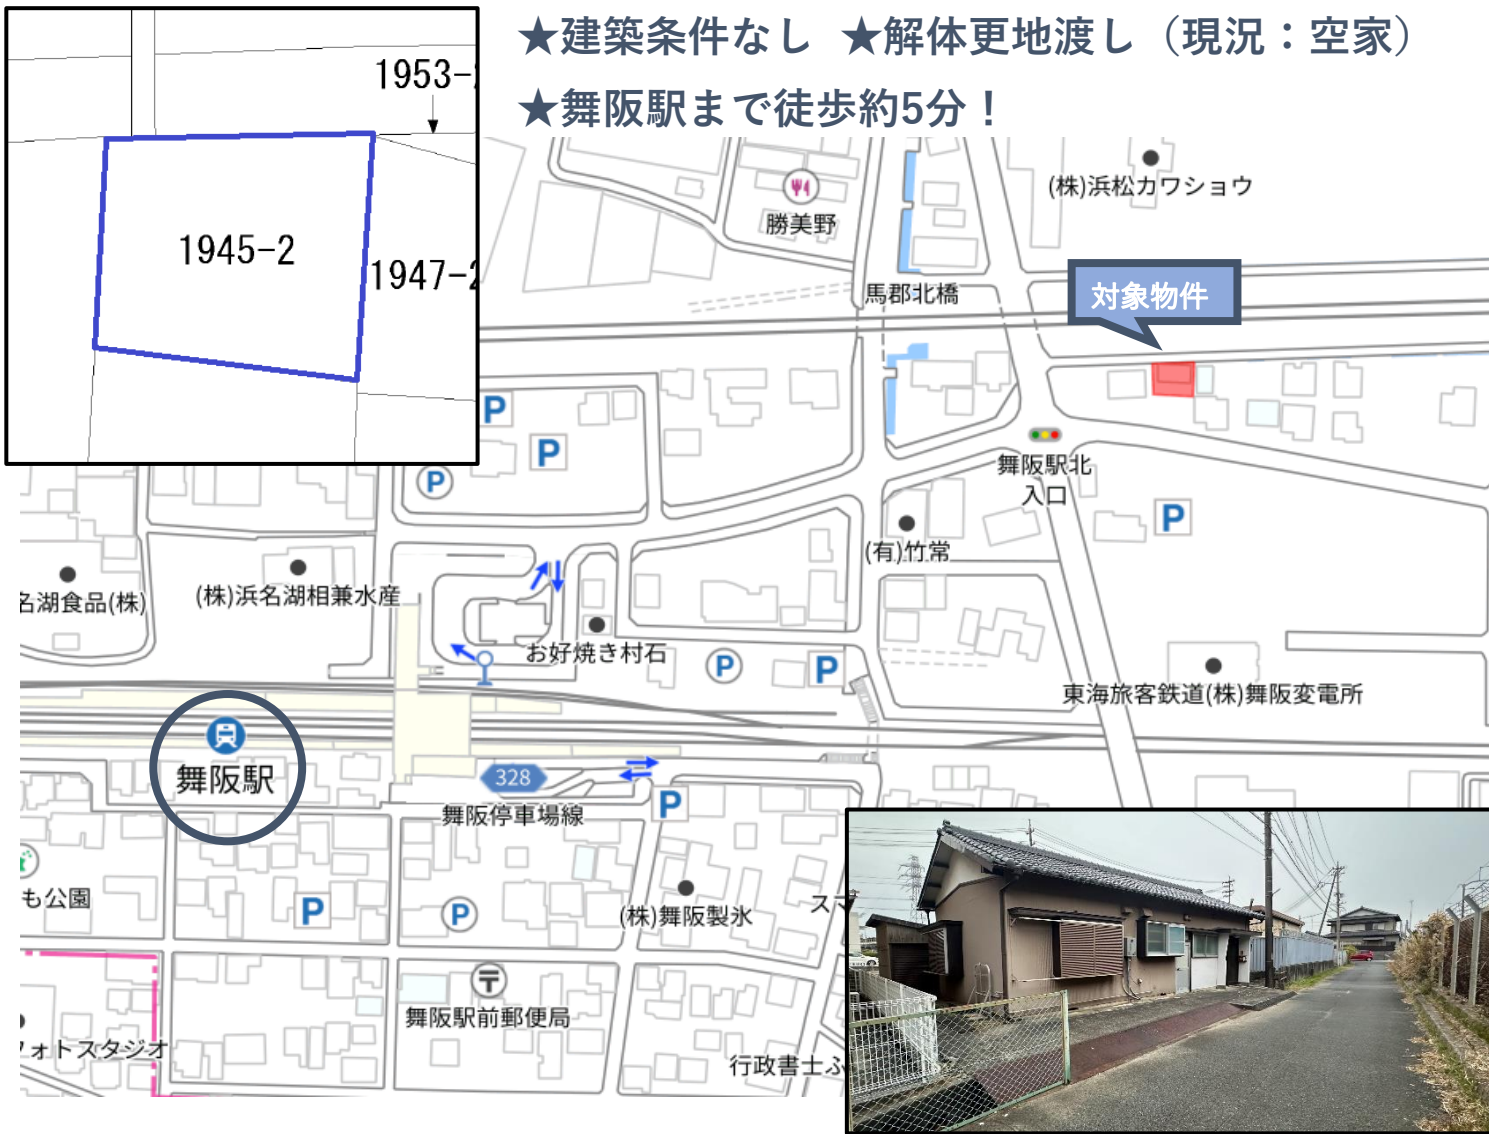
★建築条件なし ★解体更地渡し（現況：空家）
★舞阪駅まで徒歩約5分！

1953-
1945-2
1947-

(株)浜松カワショウ
勝美野
馬郡北橋
対象物件
P
P
P
舞阪駅北
入口
P
(有)竹常
名湖食品(株)
(株)浜名湖相兼水産
お好焼き村石
P
P
東海旅客鉄道(株)舞阪変電所
舞阪駅
328
舞阪停車場線
P
も公園
P
P
(株)舞阪製氷
ス
舞阪駅前郵便局
ォトスタジオ
行政書士ふ